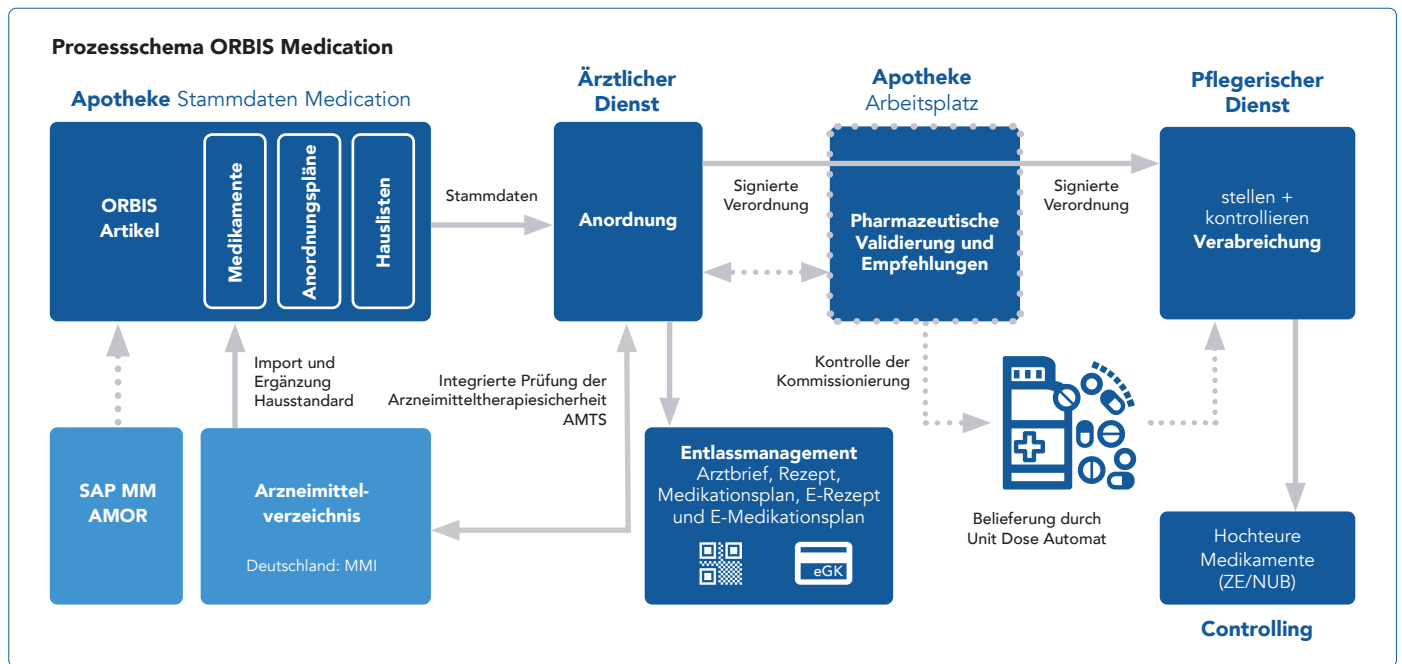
Prozessschema ORBIS Medication

Apotheke Stammdaten Medication

ORBIS Artikel

Medikamente

Anordnungspläne

Hauslisten

Stammdaten

Ärztlicher Dienst

Anordnung

Signierte Verordnung

Apotheke Arbeitsplatz

Pharmazeutische Validierung und Empfehlungen

Signierte Verordnung

Pflegerischer Dienst

stellen + kontrollieren Verabreichung

Import und Ergänzung Hausstandard

Integrierte Prüfung der Arzneimitteltherapiesicherheit AMTS

Kontrolle der Kommissionierung

SAP MM AMOR

Arzneimittelverzeichnis

Deutschland: MMI

Entlassmanagement
Arztbrief, Rezept, Medikationsplan, E-Rezept und E-Medikationsplan

eGK

Belieferung durch Unit Dose Automat

Hochteure Medikamente (ZE/NUB)

Controlling